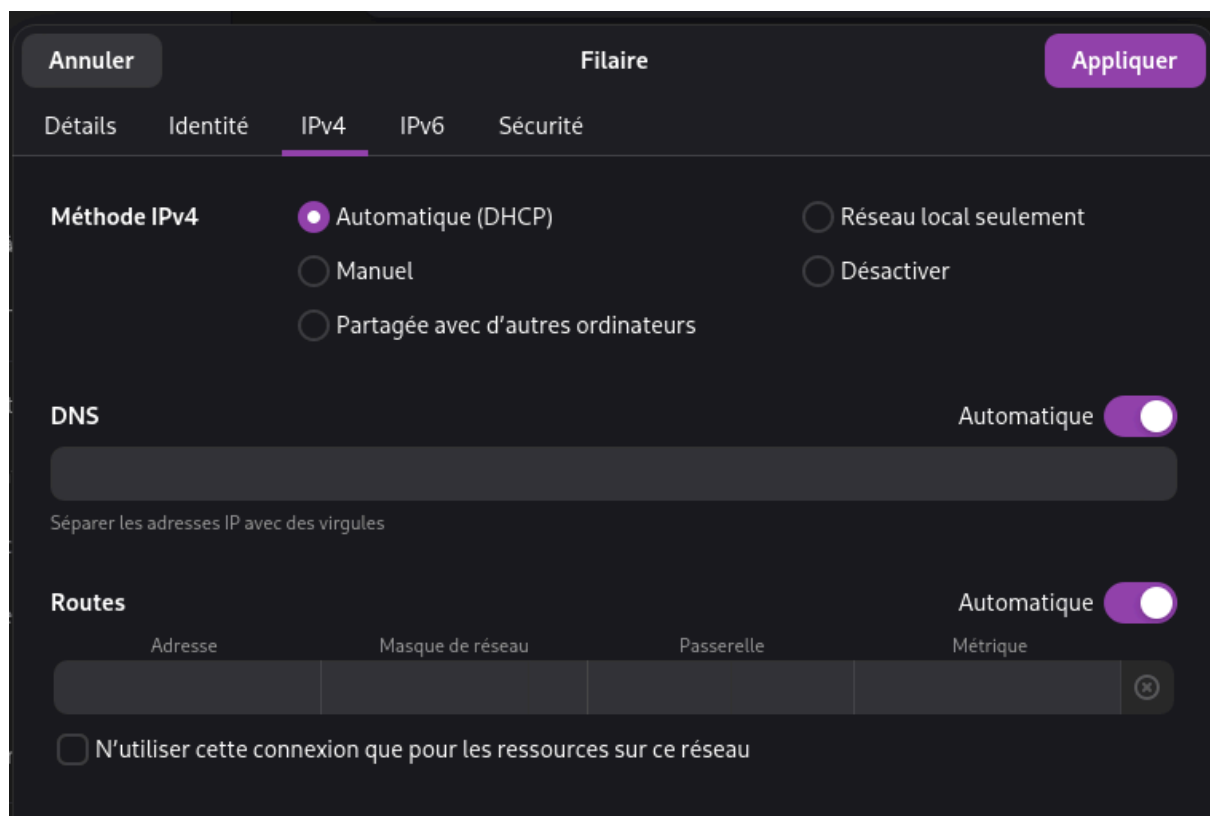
Annuler

Filaire

Appliquer

Détails Identité IPv4 IPv6 Sécurité

Méthode IPv4

Automatique (DHCP)

Réseau local seulement

Manuel

Désactiver

Partagée avec d'autres ordinateurs

DNS

Automatique

Séparer les adresses IP avec des virgules

Routes

Automatique

| Adresse | Masque de réseau | Passerelle | Métrique |
|---|---|---|---|
| | | | |

N'utiliser cette connexion que pour les ressources sur ce réseau